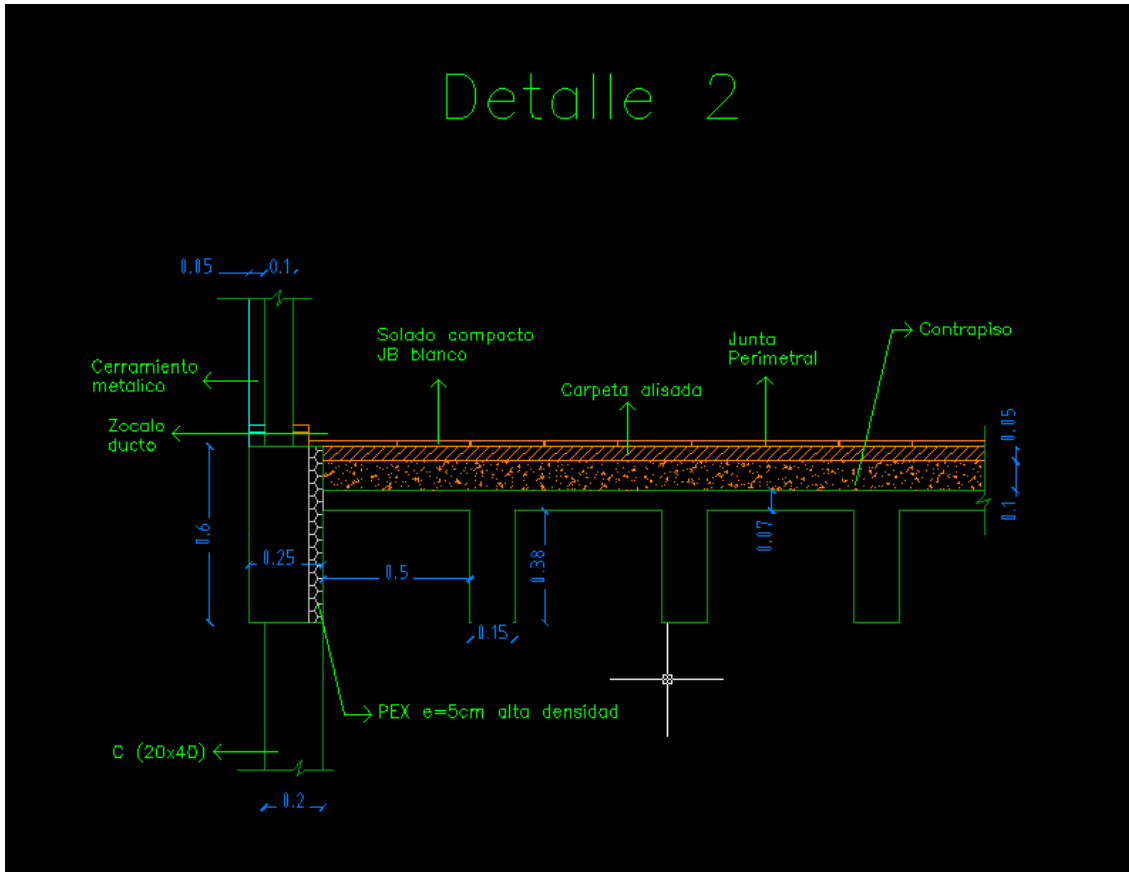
Detalle 2

0.05 0.1

Cerramiento metalico

Zocalo ducto

Solado compacto JB blanco

Carpeta alisada

Junta Perimetral

Contrapiso

0.05

0.1

0.07

0.6

0.25

0.5

0.38

0.15

PEX e=5cm alta densidad

C (20x40)

0.2